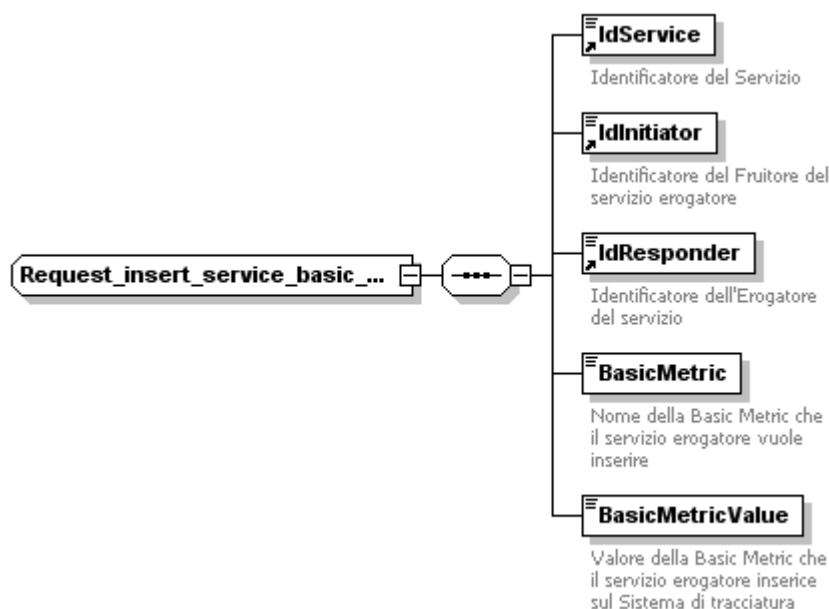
Request_insert_service_basic_...

IdService

Identificatore del Servizio

IdInitiator

Identificatore del Fruitore del servizio erogatore

IdResponder

Identificatore dell'Erogatore del servizio

BasicMetric

Nome della Basic Metric che il servizio erogatore vuole inserire

BasicMetricValue

Valore della Basic Metric che il servizio erogatore inserice sul Sistema di tracciatura